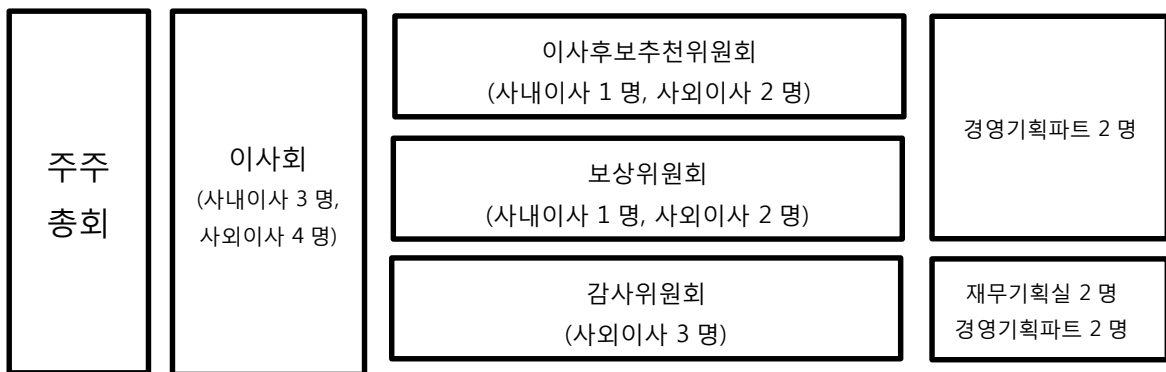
주주 총회

이사회
(사내이사 3 명, 사외이사 4 명)

이사후보추천위원회
(사내이사 1 명, 사외이사 2 명)

보상위원회
(사내이사 1 명, 사외이사 2 명)

감사위원회
(사외이사 3 명)

경영기획파트 2 명

재무기획실 2 명
경영기획파트 2 명